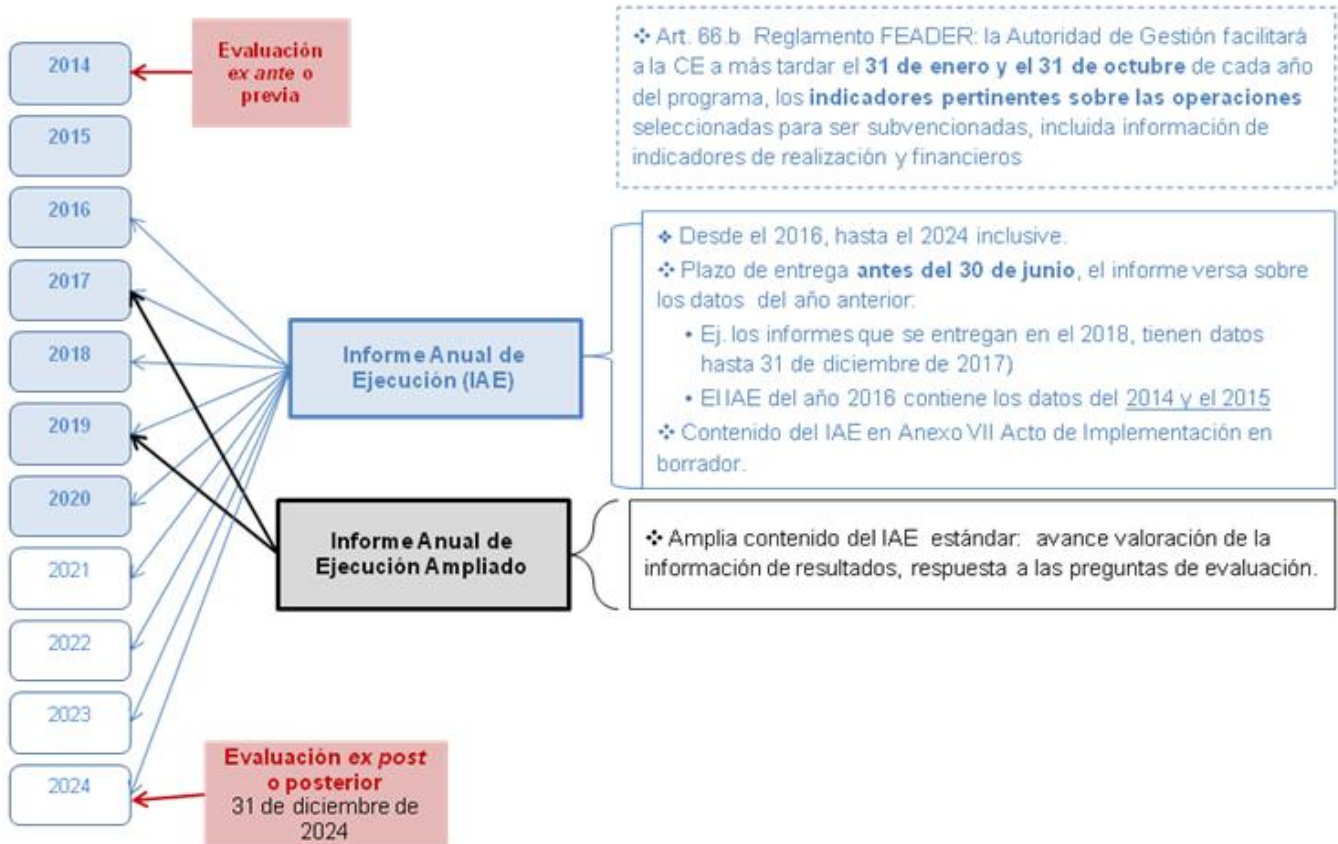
2014

Evaluación *ex ante* o previa

2015

2016

2017

2018

2019

2020

2021

2022

2023

2024

Evaluación *ex post* o posterior 31 de diciembre de 2024

❖ Art. 66.b Reglamento FEADER: la Autoridad de Gestión facilitará a la CE a más tardar el **31 de enero y el 31 de octubre** de cada año del programa, los **indicadores pertinentes sobre las operaciones** seleccionadas para ser subvencionadas, incluida información de indicadores de realización y financieros

Informe Anual de Ejecución (IAE)

❖ Desde el 2016, hasta el 2024 inclusive.

❖ Plazo de entrega **antes del 30 de junio**, el informe versa sobre los datos del año anterior:

• Ej. los informes que se entregan en el 2018, tienen datos hasta 31 de diciembre de 2017)

• El IAE del año 2016 contiene los datos del 2014 y el 2015

❖ Contenido del IAE en Anexo VII Acto de Implementación en borrador.

Informe Anual de Ejecución Ampliado

❖ Amplia contenido del IAE estándar: avance valoración de la información de resultados, respuesta a las preguntas de evaluación.